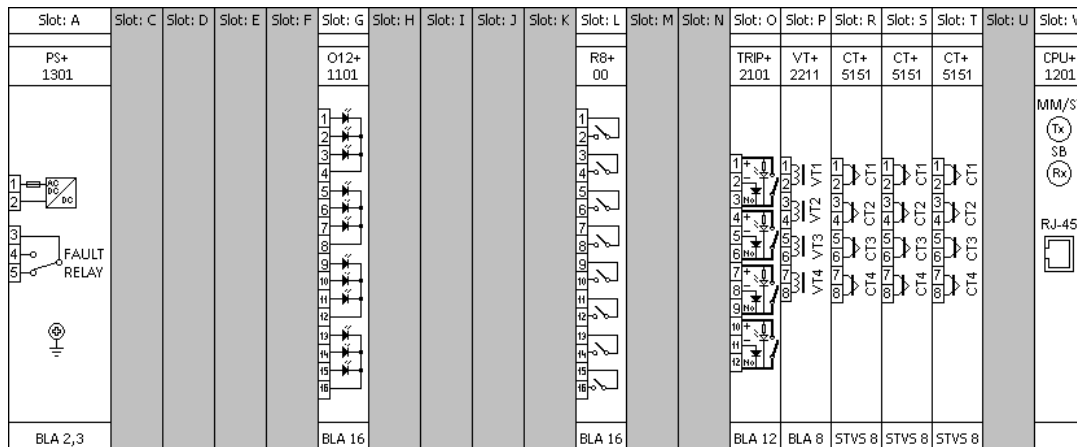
| Slot: A | Slot: C | Slot: D | Slot: E | Slot: F | Slot: G | Slot: H | Slot: I | Slot: J | Slot: K | Slot: L | Slot: M | Slot: N | Slot: O | Slot: P | Slot: R | Slot: S | Slot: T | Slot: U | Slot: V |
|---|---|---|---|---|---|---|---|---|---|---|---|---|---|---|---|---|---|---|---|
| PS+ 1301 | | | | | O12+ 1101 | | | | | R8+ 00 | | | TRIP+ 2101 | VT+ 2211 | CT+ 5151 | CT+ 5151 | CT+ 5151 | | CPU+ 1201 |
| 1 2 AC DC / DC 3 4 5 FAULT RELAY | | | | | 1 2 3 4 5 6 7 8 9 10 11 12 13 14 15 16 | | | | | 1 2 3 4 5 6 7 8 9 10 11 12 13 14 15 16 | | | 1 2 No 3 4 5 No 6 7 8 No 9 10 11 12 No | 1 2 VT1 3 4 VT2 5 6 VT3 7 8 VT4 | 1 2 CT1 3 4 CT2 5 6 CT3 7 8 CT4 | 1 2 CT1 3 4 CT2 5 6 CT3 7 8 CT4 | 1 2 CT1 3 4 CT2 5 6 CT3 7 8 CT4 | | MM/S Tx SB Rx RJ-45 |
| BLA 2,3 | | | | | BLA 16 | | | | | BLA 16 | | | BLA 12 | BLA 8 | STVS 8 | STVS 8 | STVS 8 | | |